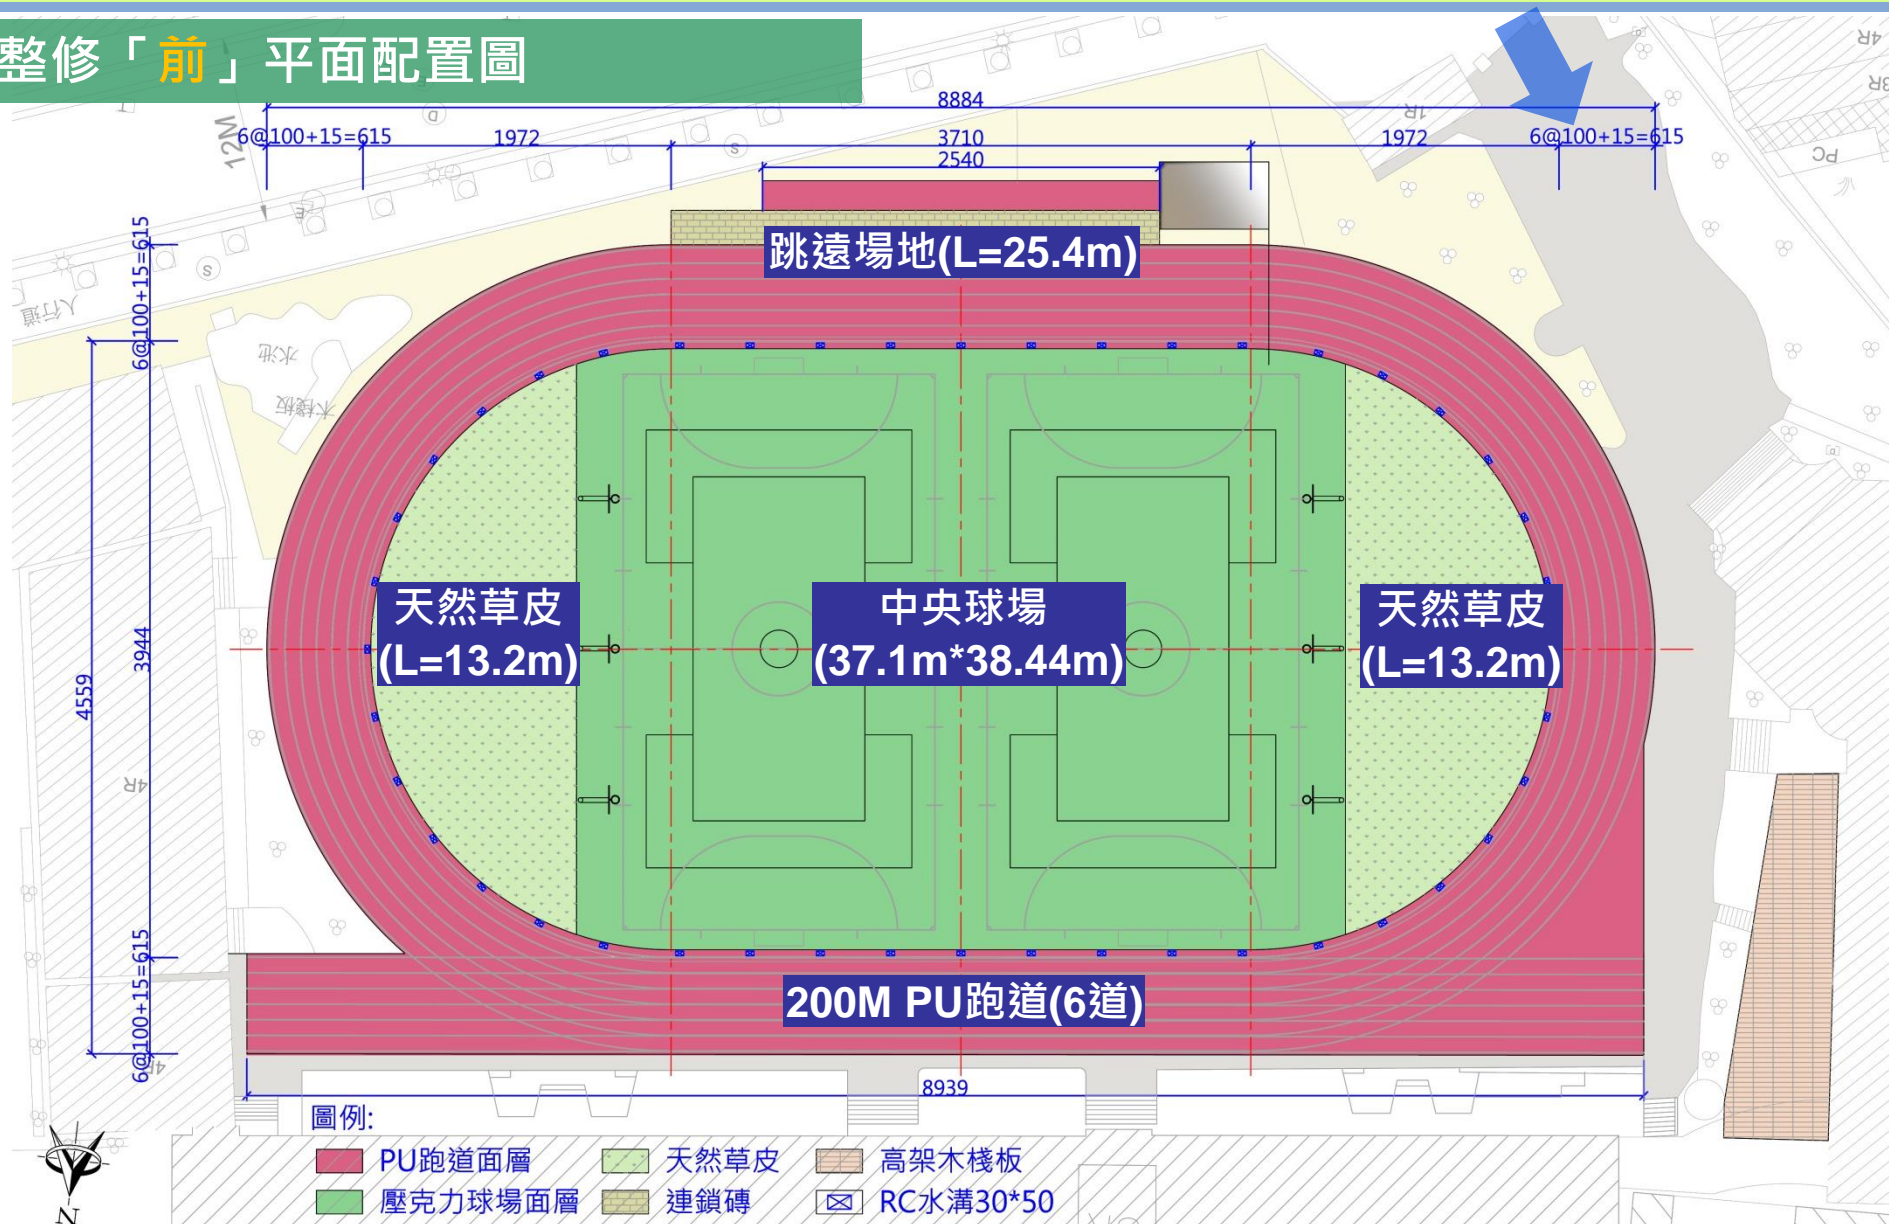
整修「前」平面配置圖

8884
6@100+15=615
1972
3710
2540
1972
6@100+15=615
12M

跳遠場地(L=25.4m)

6@100+15=615
4559
3944
6@100+15=615

天然草皮
(L=13.2m)

中央球場
(37.1m*38.44m)

天然草皮
(L=13.2m)

200M PU跑道(6道)

8939

圖例:
PU跑道面層
天然草皮
高架木棧板
壓克力球場面層
連鎖磚
RC水溝30*50

N